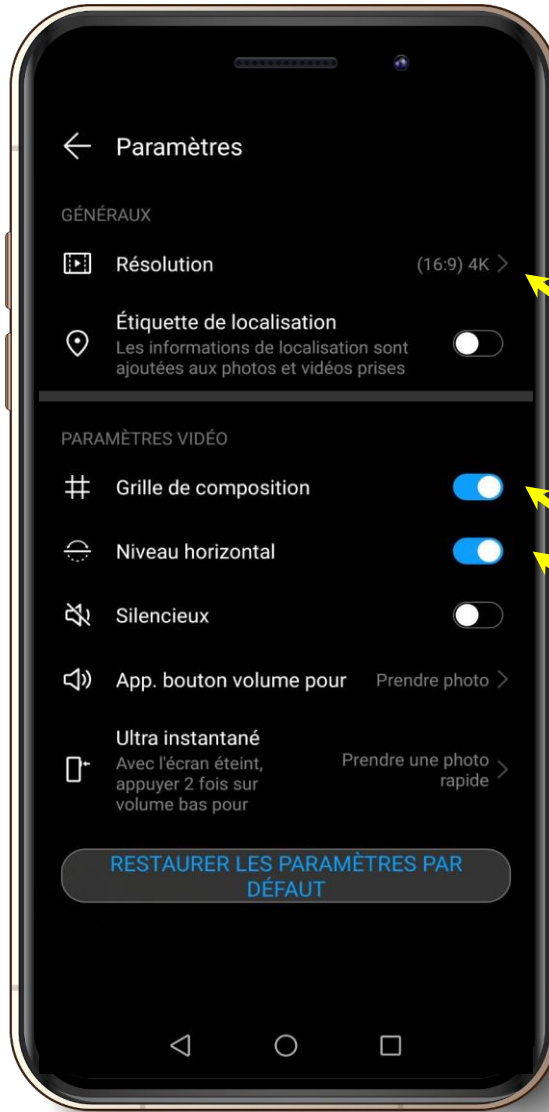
Paramètres

GÉNÉRAUX

Résolution (16:9) 4K

Étiquette de localisation
Les informations de localisation sont ajoutées aux photos et vidéos prises

PARAMÈTRES VIDÉO

Grille de composition

Niveau horizontal

Silencieux

App. bouton volume pour Prendre photo

Ultra instantané
Avec l'écran éteint, appuyer 2 fois sur volume bas pour
Prendre une photo rapide

RESTAURER LES PARAMÈTRES PAR DÉFAUT